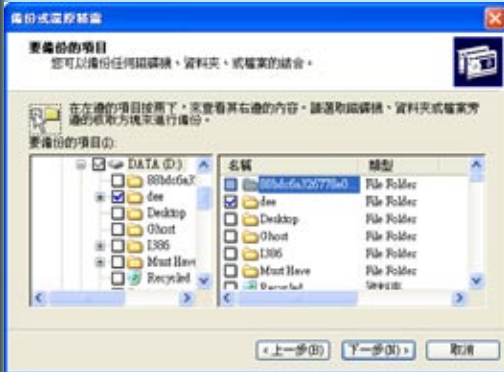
備份或還原精靈

要備份的項目
您可以備份任何磁碟機、資料夾、或檔案的組合。

在左邊的項目按兩下，來查看其右邊的內容。請選取磁碟機、資料夾或檔案旁邊的核取方塊來進行備份。

要備份的項目(I):

DATA (D:)
88bdc6a3
dee
Desktop
Ghost
I386
Must Have
Recycled

| 名稱 | 類型 |
|---|---|
| 88bdc6a326778e0 | File Folder |
| dee | File Folder |
| Desktop | File Folder |
| Ghost | File Folder |
| I386 | File Folder |
| Must Have | File Folder |
| Recycled | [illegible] |

< 上一步(B)　下一步(N) >　取消